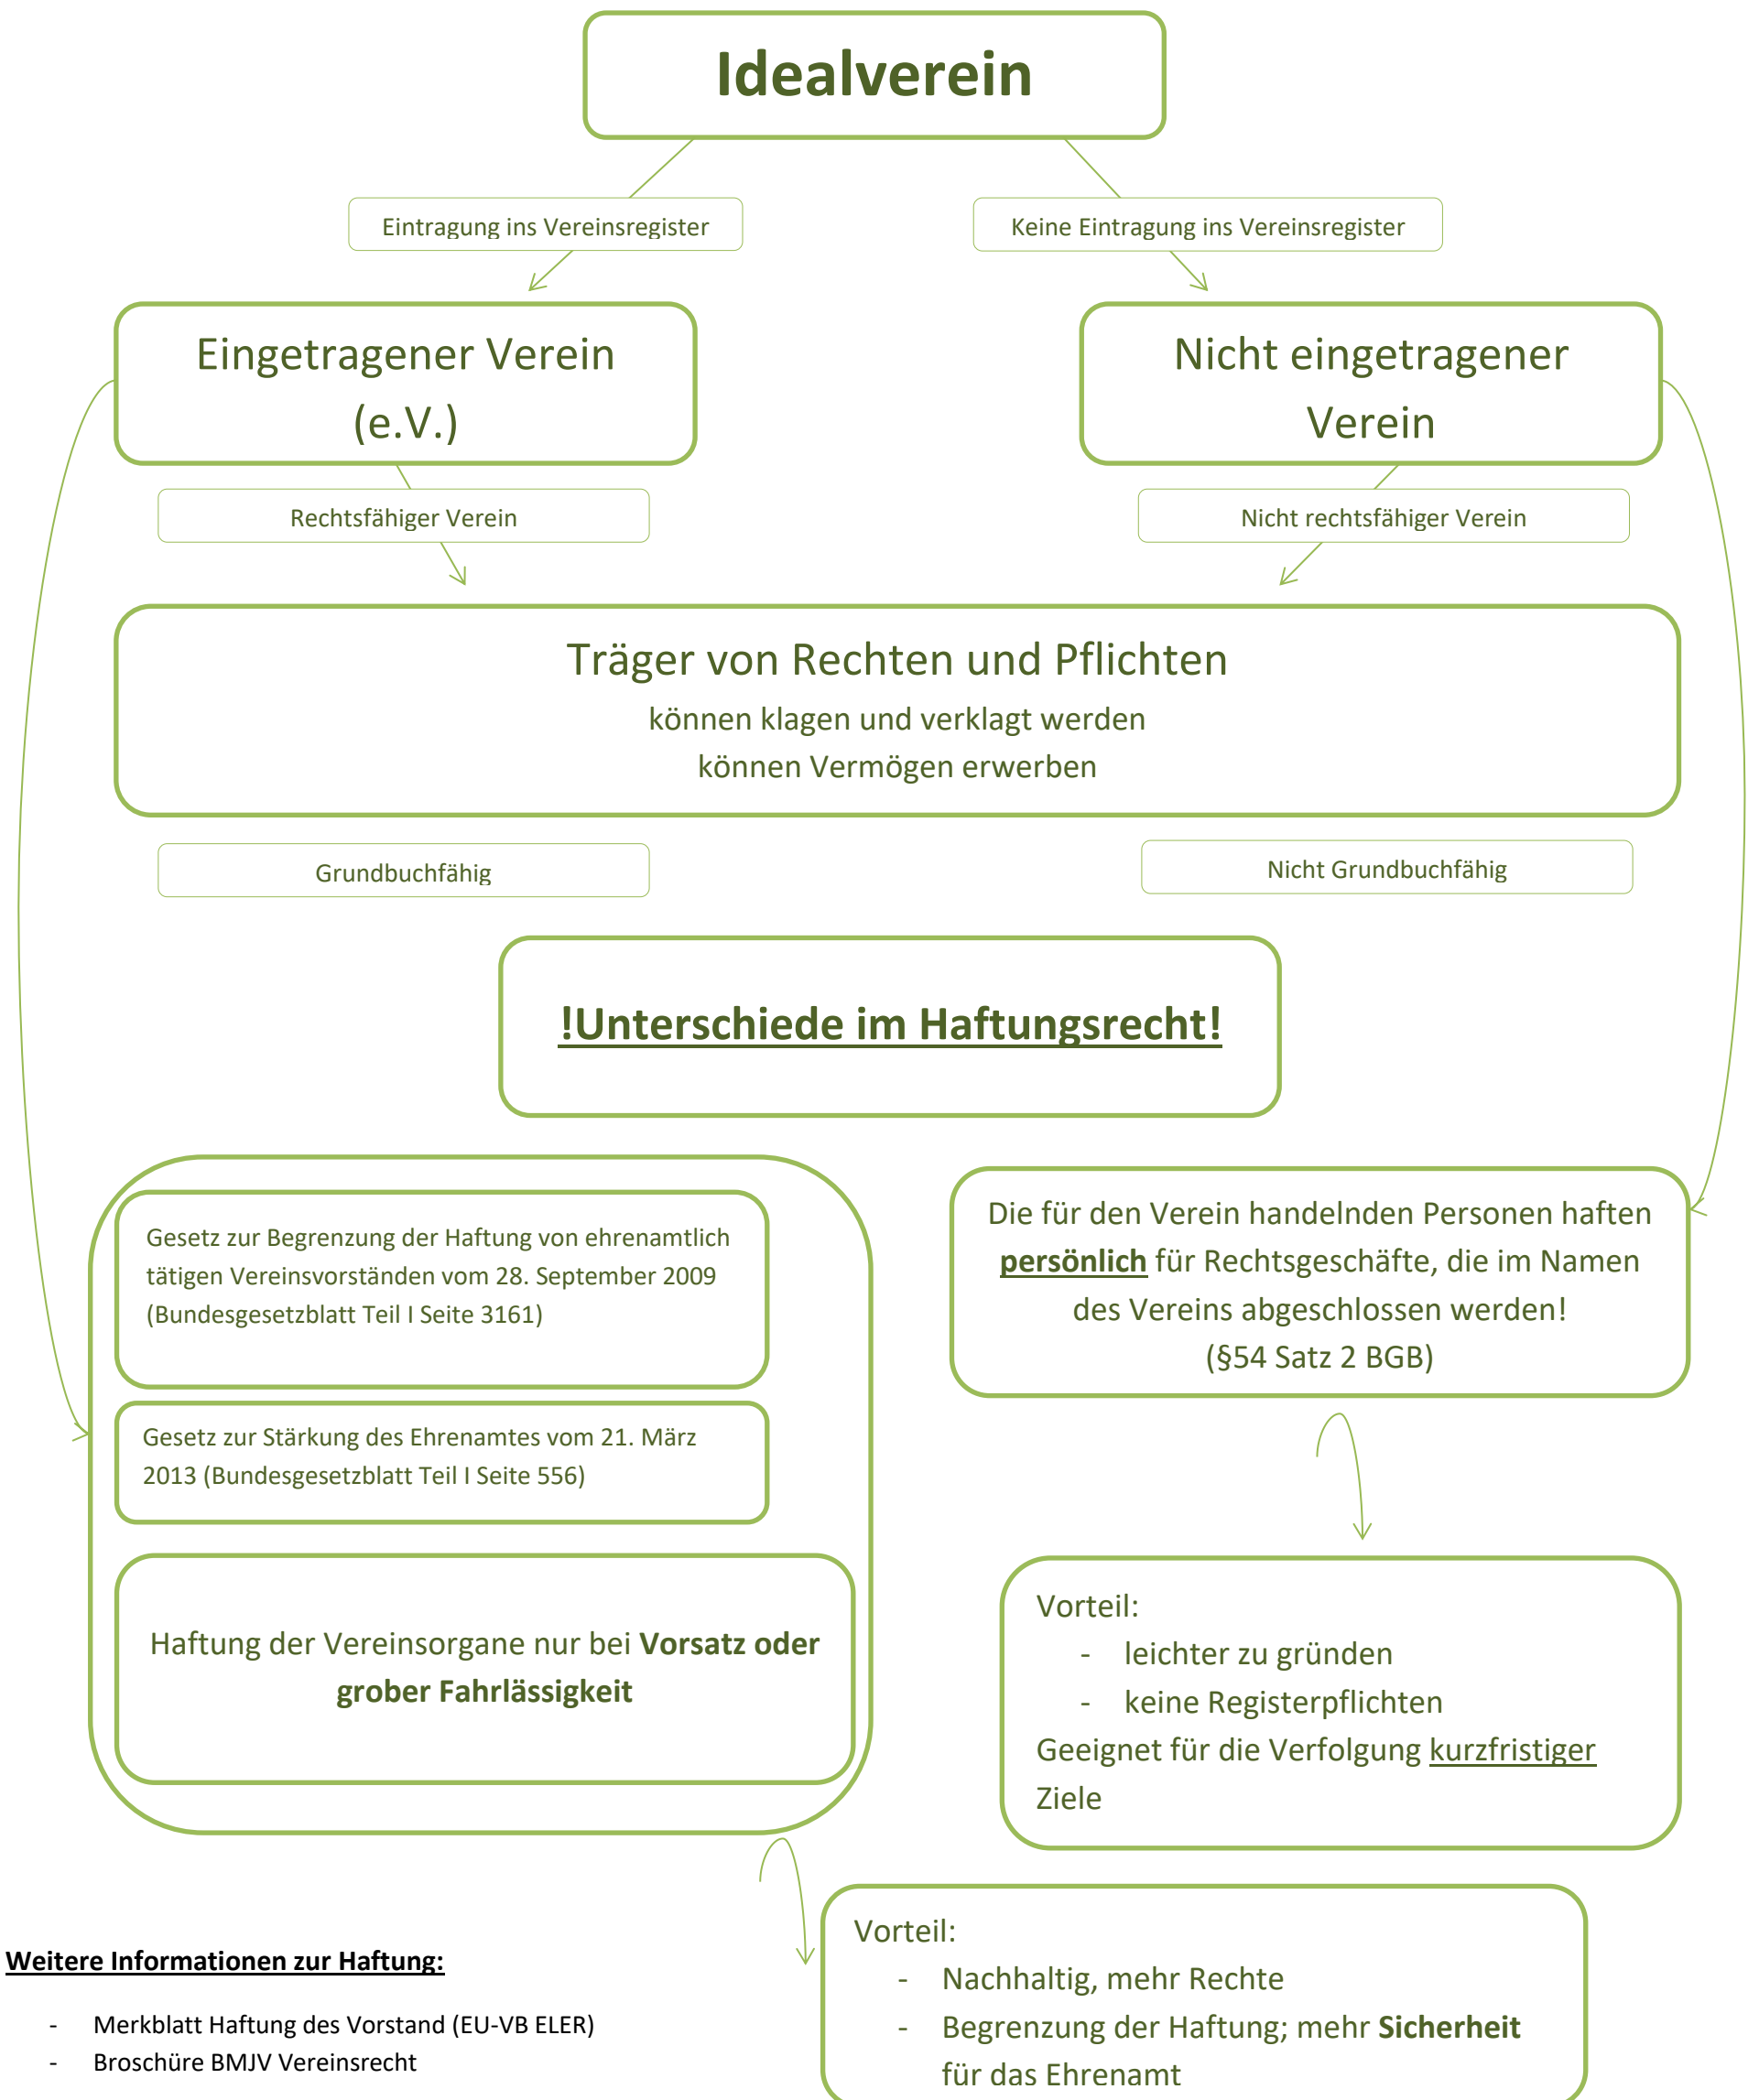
Idealverein

Eintragung ins Vereinsregister

Keine Eintragung ins Vereinsregister

Eingetragener Verein (e.V.)

Nicht eingetragener Verein

Rechtsfähiger Verein

Nicht rechtsfähiger Verein

Träger von Rechten und Pflichten
können klagen und verklagt werden
können Vermögen erwerben

Grundbuchfähig

Nicht Grundbuchfähig

!Unterschiede im Haftungsrecht!

Gesetz zur Begrenzung der Haftung von ehrenamtlich tätigen Vereinsvorständen vom 28. September 2009 (Bundesgesetzblatt Teil I Seite 3161)

Gesetz zur Stärkung des Ehrenamtes vom 21. März 2013 (Bundesgesetzblatt Teil I Seite 556)

Haftung der Vereinsorgane nur bei **Vorsatz oder grober Fahrlässigkeit**

Die für den Verein handelnden Personen haften **persönlich** für Rechtsgeschäfte, die im Namen des Vereins abgeschlossen werden! (§54 Satz 2 BGB)

Vorteil:
- leichter zu gründen
- keine Registerpflichten
Geeignet für die Verfolgung kurzfristiger Ziele

Vorteil:
- Nachhaltig, mehr Rechte
- Begrenzung der Haftung; mehr **Sicherheit** für das Ehrenamt

Weitere Informationen zur Haftung:

- Merkblatt Haftung des Vorstand (EU-VB ELER)
- Broschüre BMJV Vereinsrecht